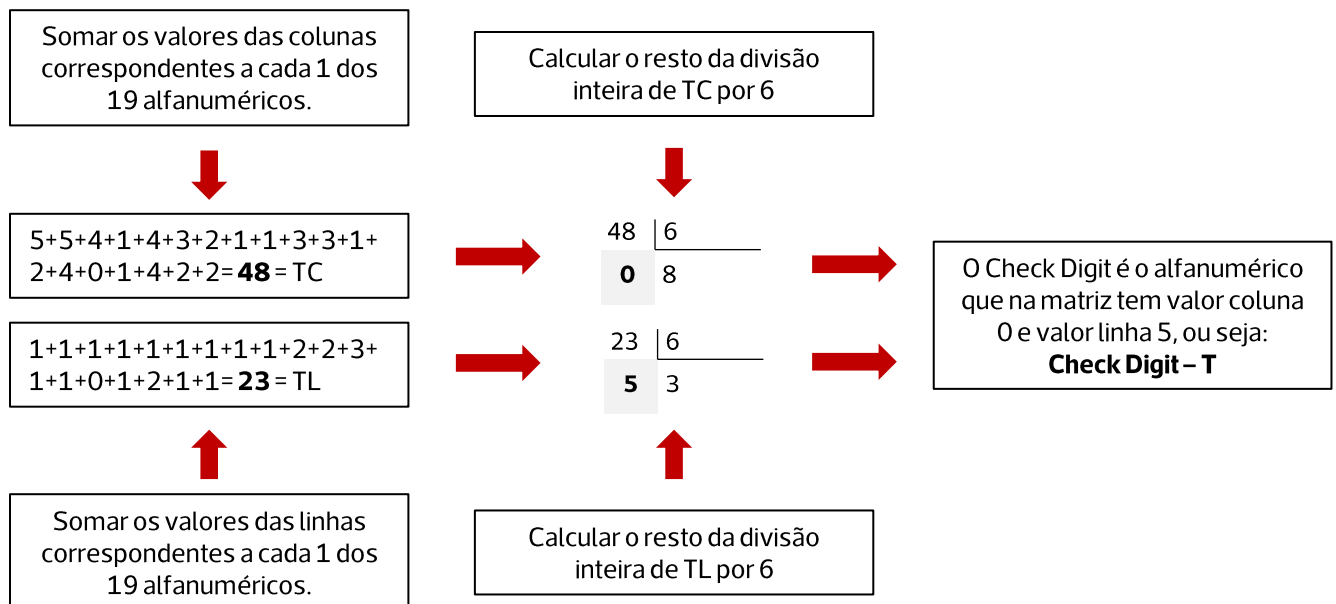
Somar os valores das colunas correspondentes a cada 1 dos 19 alfanuméricos.

5+5+4+1+4+3+2+1+1+3+3+1+2+4+0+1+4+2+2= **48** = TC

1+1+1+1+1+1+1+1+1+2+2+3+1+1+0+1+2+1+1= **23** = TL

Somar os valores das linhas correspondentes a cada 1 dos 19 alfanuméricos.

Calcular o resto da divisão inteira de TC por 6

48 | 6
**0** 8

23 | 6
**5** 3

Calcular o resto da divisão inteira de TL por 6

O Check Digit é o alfanumérico que na matriz tem valor coluna 0 e valor linha 5, ou seja:
**Check Digit – T**